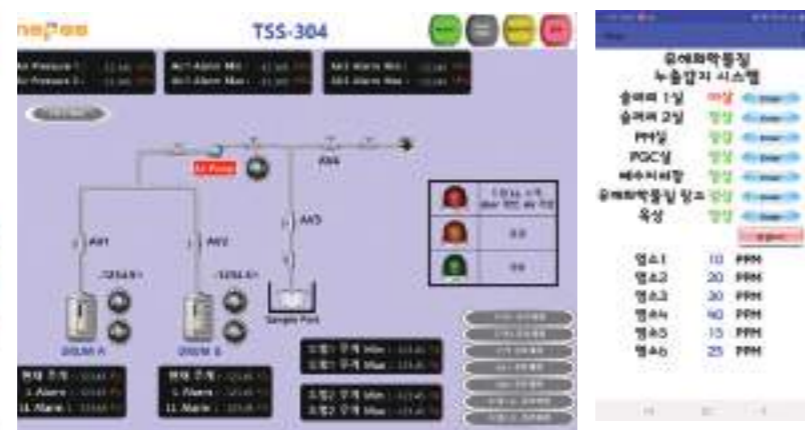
TSS-304

AV1

AV2

AV3

AV4

Air Pump

DRUM A

DRUM B

Sample Port

유해화학물질
누출감지 시스템

슬러리 1실 이상
슬러리 2실 정상
PM실 정상
PGC실 정상
배수처리장 정상
유해화학물질 탱크 정상
옥상 정상

염소1 10 PPM
염소2 20 PPM
염소3 30 PPM
염소4 40 PPM
염소5 15 PPM
염소6 25 PPM